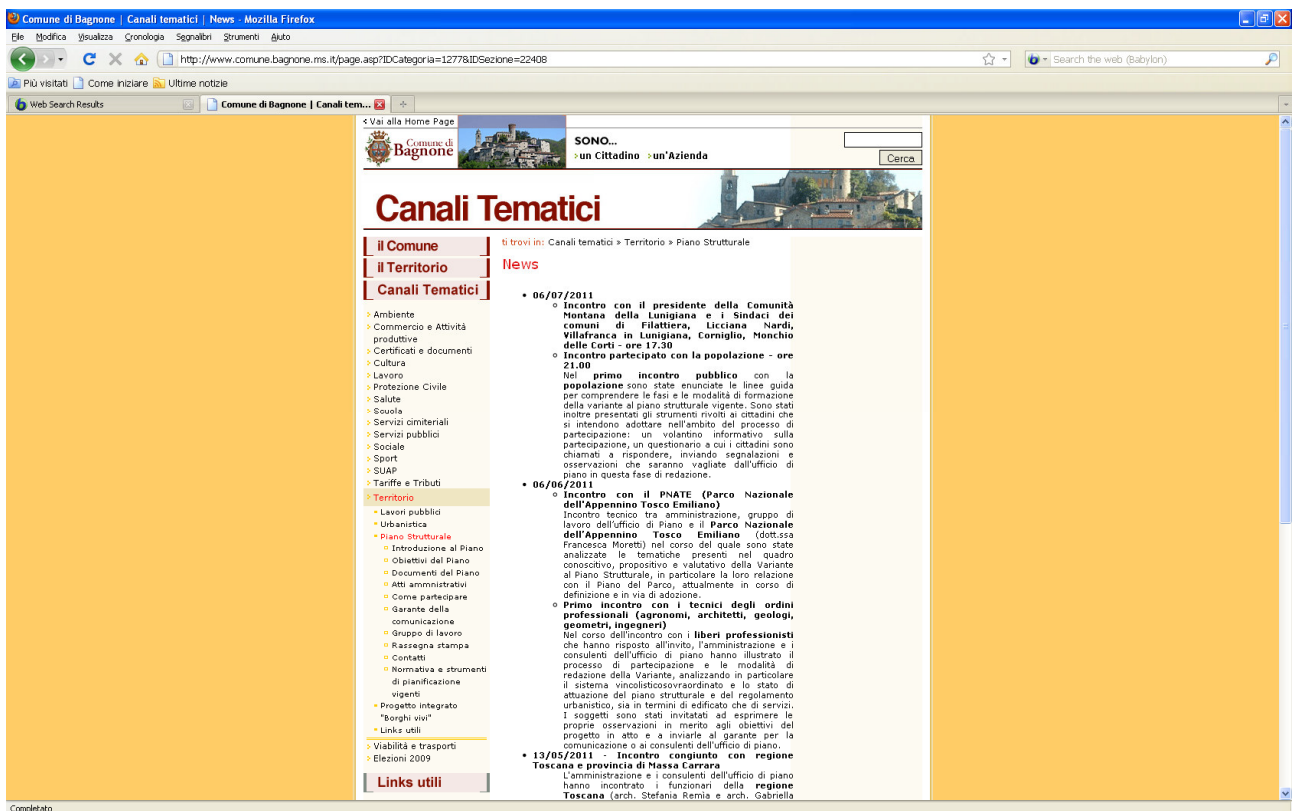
Comune di Bagnone | Canali tematici | News - Mozilla Firefox

File Modifica Visualizza Cronologia Segnalibri Strumenti Aiuto

http://www.comune.bagnone.ms.it/page.asp?IDCategoria=1277&IDSezione=22408

Search the web (Babylon)

Più visitati Come iniziare Ultime notizie

Web Search Results | Comune di Bagnone | Canali tem...

< Vai alla Home Page

Comune di Bagnone

SONO...
>un Cittadino >un'Azienda

Cerca

Canali Tematici

il Comune
il Territorio
Canali Tematici

> Ambiente
> Commercio e Attività produttive
> Certificati e documenti
> Cultura
> Lavoro
> Protezione Civile
> Salute
> Scuola
> Servizi cimiteriali
> Servizi pubblici
> Sociale
> Sport
> SUAP
> Tariffe e Tributi
> Territorio
- Lavori pubblici
- Urbanistica
- Piano Strutturale
- Introduzione al Piano
- Obiettivi del Piano
- Documenti del Piano
- Atti amministrativi
- Come partecipare
- Garante della comunicazione
- Gruppo di lavoro
- Rassegna stampa
- Contatti
- Normativa e strumenti di pianificazione vigenti
- Progetto integrato "Borghi vivi"
- Links utili
> Viabilità e trasporti
> Elezioni 2009

Links utili

ti trovi in: Canali tematici » Territorio » Piano Strutturale

News

• 06/07/2011
  ○ Incontro con il presidente della Comunità Montana della Lunigiana e i Sindaci dei comuni di Filattiera, Licciana Nardi, Villafranca in Lunigiana, Corniglio, Monchio delle Corti - ore 17.30
  ○ Incontro partecipato con la popolazione - ore 21.00
  Nel primo incontro pubblico con la popolazione sono state enunciate le linee guida per comprendere le fasi e le modalità di formazione della variante al piano strutturale vigente. Sono stati inoltre presentati gli strumenti rivolti ai cittadini che si intendono adottare nell'ambito del processo di partecipazione: un volantino informativo sulla partecipazione, un questionario a cui i cittadini sono chiamati a rispondere, inviando segnalazioni e osservazioni che saranno vagliate dall'ufficio di piano in questa fase di redazione.
• 06/06/2011
  ○ Incontro con il PNATE (Parco Nazionale dell'Appennino Tosco Emiliano)
  Incontro tecnico tra amministrazione, gruppo di lavoro dell'ufficio di Piano e il Parco Nazionale dell'Appennino Tosco Emiliano (dott.ssa Francesca Moretti) nel corso del quale sono state analizzate le tematiche presenti nel quadro conoscitivo, propositivo e valutativo della Variante al Piano Strutturale, in particolare la loro relazione con il Piano del Parco, attualmente in corso di definizione e in via di adozione.
  ○ Primo incontro con i tecnici degli ordini professionali (agronomi, architetti, geologi, geometri, ingegneri)
  Nel corso dell'incontro con i liberi professionisti che hanno risposto all'invito, l'amministrazione e i consulenti dell'ufficio di piano hanno illustrato il processo di partecipazione e le modalità di redazione della Variante, analizzando in particolare il sistema vincolisticosovraordinato e lo stato di attuazione del piano strutturale e del regolamento urbanistico, sia in termini di edificato che di servizi. I soggetti sono stati invitati ad esprimere le proprie osservazioni in merito agli obiettivi del progetto in atto e a inviarle al garante per la comunicazione o ai consulenti dell'ufficio di piano.
• 13/05/2011 - Incontro congiunto con regione Toscana e provincia di Massa Carrara
  L'amministrazione e i consulenti dell'ufficio di piano hanno incontrato i funzionari della regione Toscana (arch. Stefania Remia e arch. Gabriella

Completato